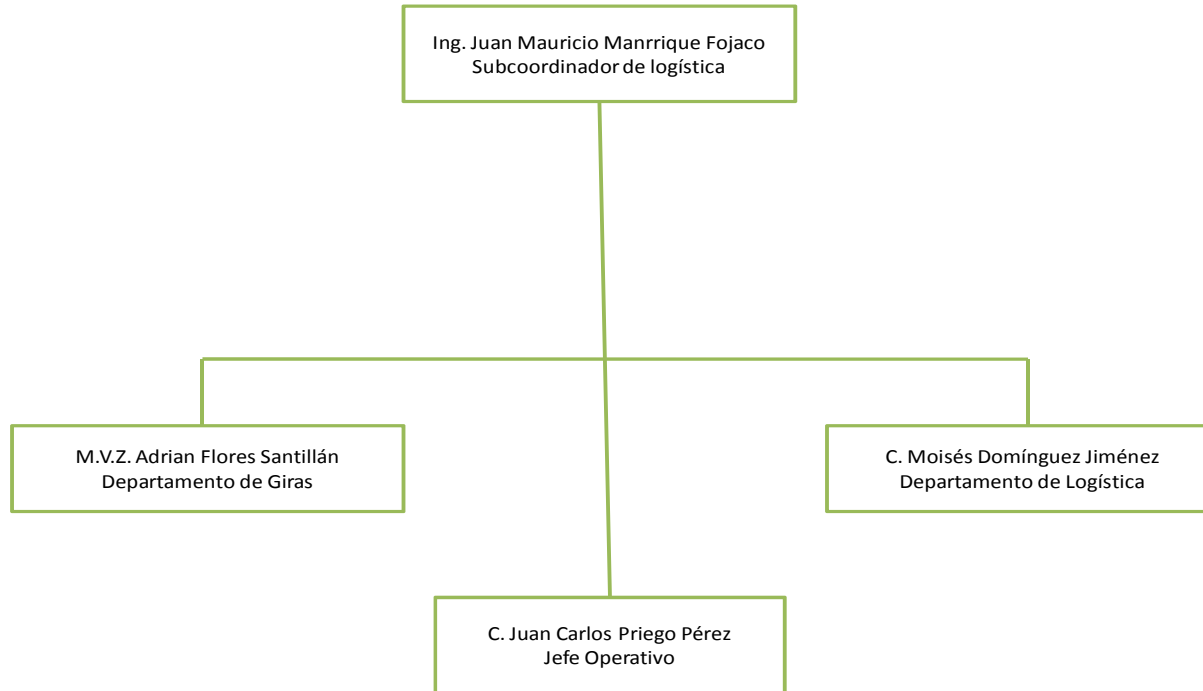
Ing. Juan Mauricio Manrrique Fojaco
Subcoordinador de logística

M.V.Z. Adrian Flores Santillán
Departamento de Giras

C. Moisés Domínguez Jiménez
Departamento de Logística

C. Juan Carlos Priego Pérez
Jefe Operativo